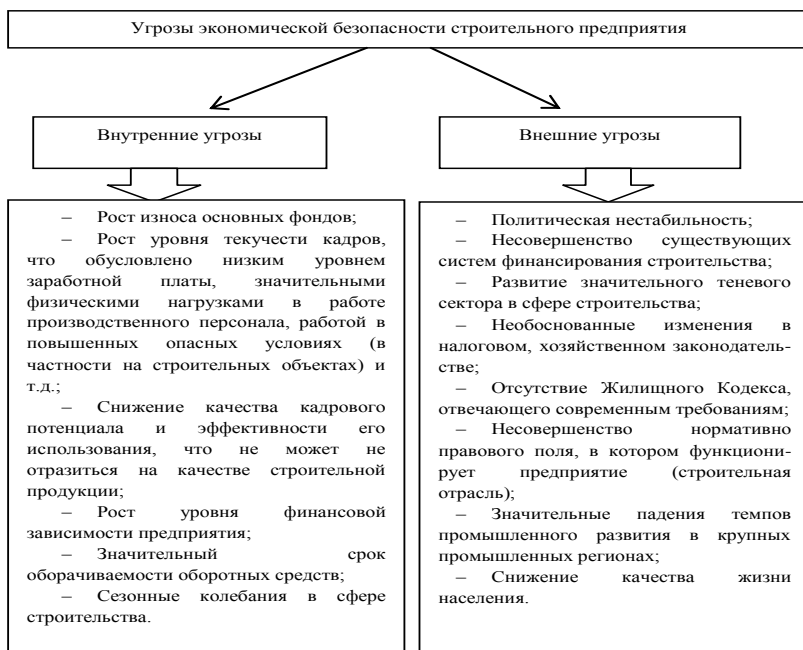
Угрозы экономической безопасности строительного предприятия

Внутренние угрозы

– Рост износа основных фондов;
– Рост уровня текучести кадров, что обусловлено низким уровнем заработной платы, значительными физическими нагрузками в работе производственного персонала, работой в повышенных опасных условиях (в частности на строительных объектах) и т.д.;
– Снижение качества кадрового потенциала и эффективности его использования, что не может не отразиться на качестве строительной продукции;
– Рост уровня финансовой зависимости предприятия;
– Значительный срок оборачиваемости оборотных средств;
– Сезонные колебания в сфере строительства.

Внешние угрозы

– Политическая нестабильность;
– Несовершенство существующих систем финансирования строительства;
– Развитие значительного теневого сектора в сфере строительства;
– Необоснованные изменения в налоговом, хозяйственном законодательстве;
– Отсутствие Жилищного Кодекса, отвечающего современным требованиям;
– Несовершенство нормативно правового поля, в котором функционирует предприятие (строительная отрасль);
– Значительные падения темпов промышленного развития в крупных промышленных регионах;
– Снижение качества жизни населения.